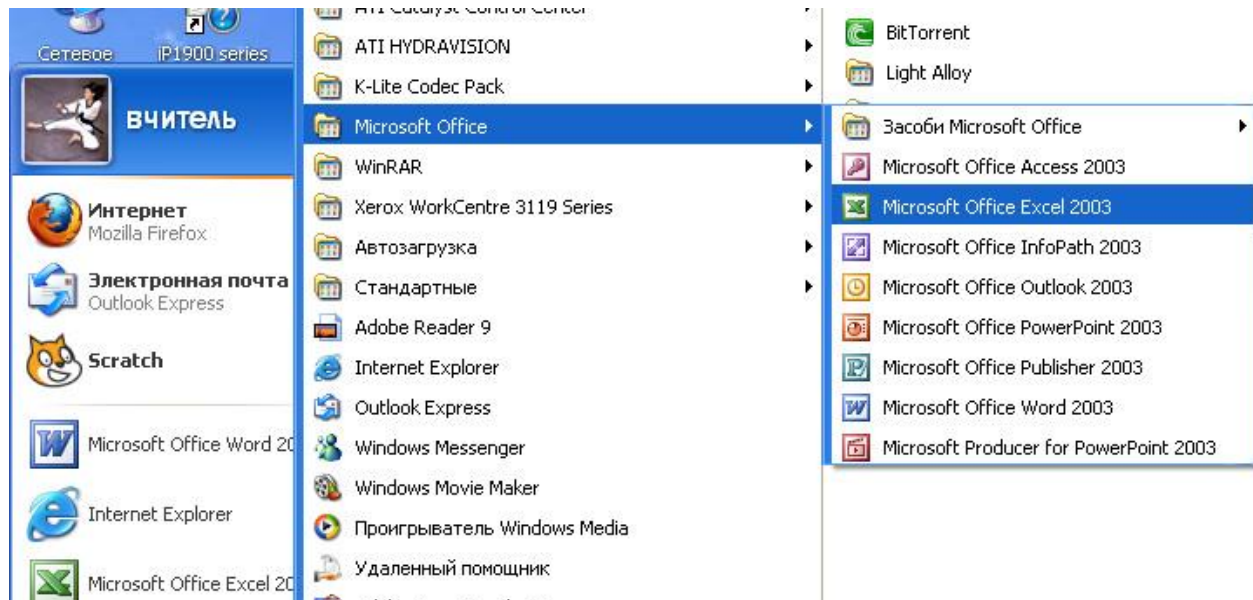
Сетевое
iP1900 series
вчитель
Интернет
Mozilla Firefox
Электронная почта
Outlook Express
Scratch
Microsoft Office Word 20
Internet Explorer
Microsoft Office Excel 20

ATI Catalyst Control Center
ATI HYDRAVISION
K-Lite Codec Pack
Microsoft Office
WinRAR
Xerox WorkCentre 3119 Series
Автозагрузка
Стандартные
Adobe Reader 9
Internet Explorer
Outlook Express
Windows Messenger
Windows Movie Maker
Проигрыватель Windows Media
Удаленный помощник

BitTorrent
Light Alloy
Засоби Microsoft Office
Microsoft Office Access 2003
Microsoft Office Excel 2003
Microsoft Office InfoPath 2003
Microsoft Office Outlook 2003
Microsoft Office PowerPoint 2003
Microsoft Office Publisher 2003
Microsoft Office Word 2003
Microsoft Producer for PowerPoint 2003